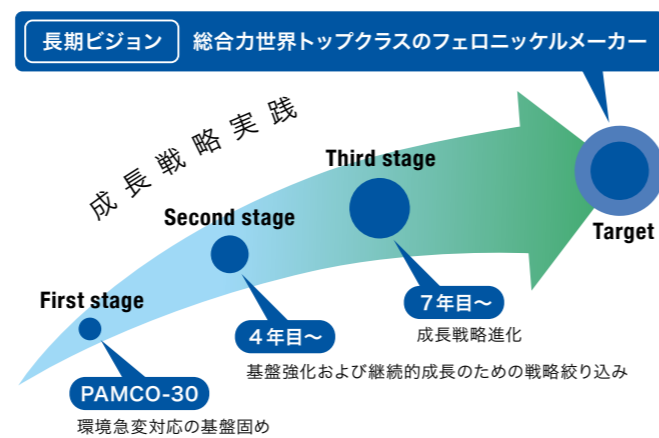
長期ビジョン 総合力世界トップクラスのフェロニッケルメーカー

成長戦略実践

Third stage

Second stage

First stage

Target

PAMCO-30
環境急変対応の基盤固め

4年目～
基盤強化および継続的成長のための戦略絞り込み

7年目～
成長戦略進化